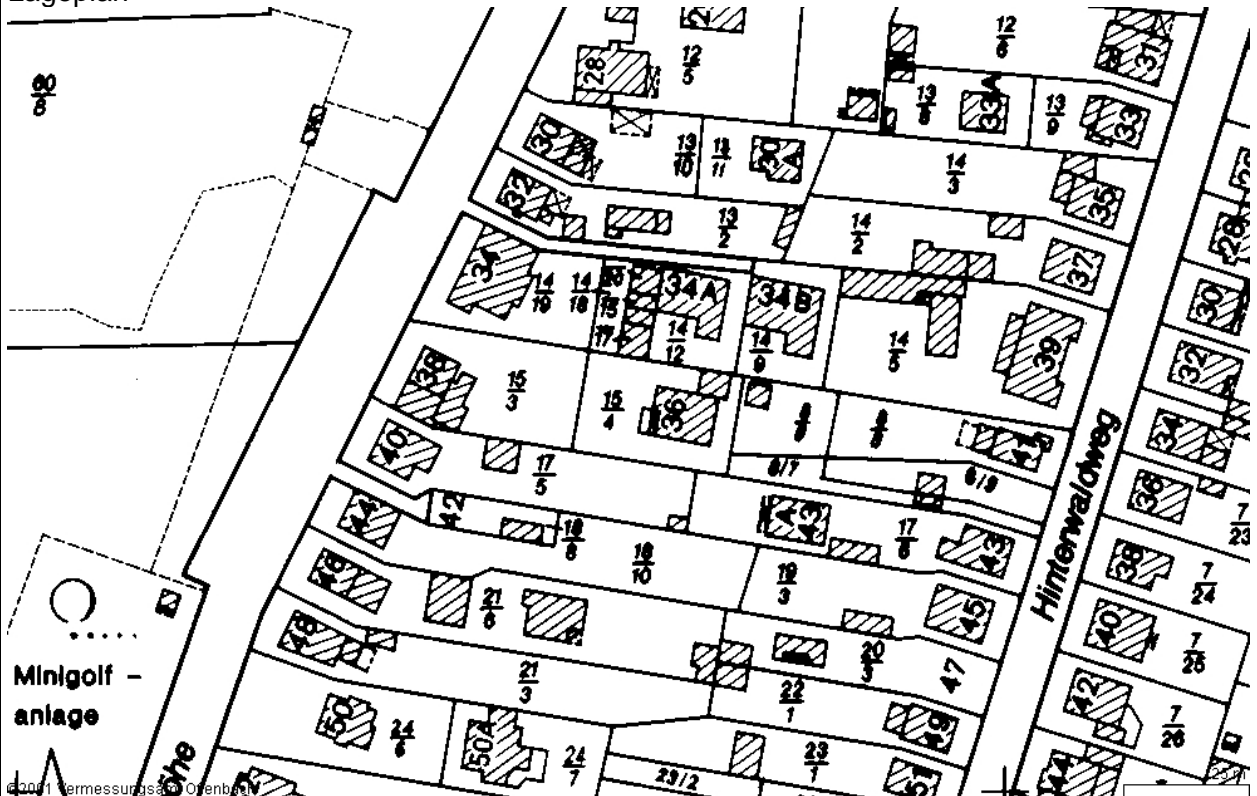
Lageplan

$\frac{60}{8}$

$\frac{12}{5}$
28
$\frac{12}{6}$
31
28
$\frac{13}{8}$
33
$\frac{13}{9}$
33
30
$\frac{13}{10}$
$\frac{13}{11}$
30
$\frac{14}{3}$
32
35
$\frac{13}{2}$
$\frac{14}{2}$
26
34
$\frac{14}{19}$
$\frac{14}{18}$
34 A
34 B
37
30
$\frac{14}{15}$
17
$\frac{14}{12}$
$\frac{14}{9}$
$\frac{14}{5}$
39
32
38
$\frac{15}{3}$
$\frac{15}{4}$
36
40
34
$\frac{17}{5}$
6/7
6/9
36
42
44
$\frac{18}{8}$
43
$\frac{17}{6}$
43
$\frac{7}{23}$
46
$\frac{18}{10}$
$\frac{19}{3}$
38
$\frac{7}{24}$
$\frac{21}{6}$
45
Hinterwaldweg
40
$\frac{7}{25}$
48
$\frac{20}{3}$
Minigolf -
anlage
$\frac{21}{3}$
47
42
$\frac{22}{1}$
50
$\frac{24}{6}$
50A
49
$\frac{7}{26}$
$\frac{24}{7}$
$\frac{23}{1}$
23/2
44
©2001 Vermessungsamt Offenburg
25 m